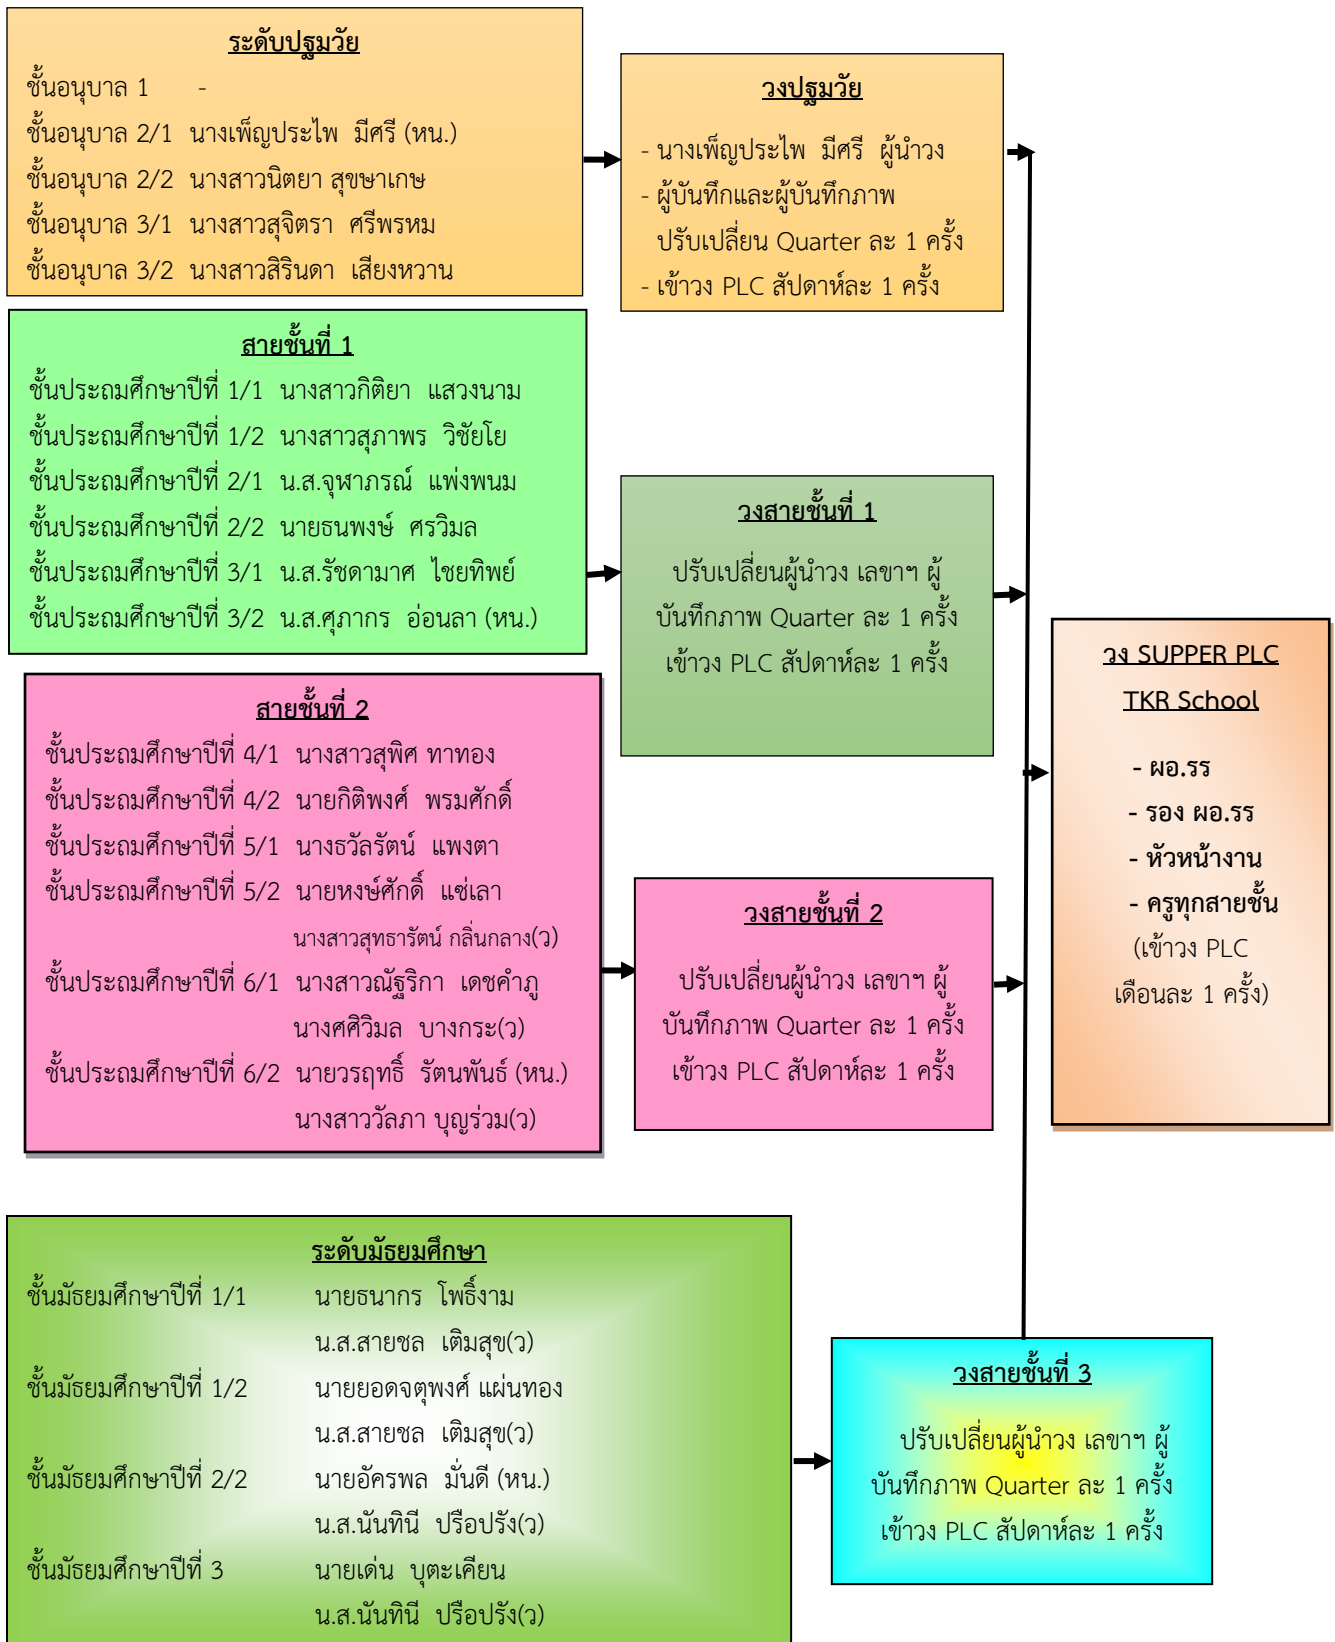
ระดับปฐมวัย

ชั้นอนุบาล 1 -
ชั้นอนุบาล 2/1 นางเพ็ญประไพ มีศรี (หน.)
ชั้นอนุบาล 2/2 นางสาวนิตยา สุขษาเกษ
ชั้นอนุบาล 3/1 นางสาวสุจิตรา ศรีพรหม
ชั้นอนุบาล 3/2 นางสาวสิรินดา เสียงหวาน

วงปฐมวัย

- นางเพ็ญประไพ มีศรี ผู้นำวง
- ผู้บันทึกและผู้บันทึกภาพ ปรับเปลี่ยน Quarter ละ 1 ครั้ง
- เข้าวง PLC สัปดาห์ละ 1 ครั้ง

สายชั้นที่ 1

ชั้นประถมศึกษาปีที่ 1/1 นางสาวกิติยา แสวงนาม
ชั้นประถมศึกษาปีที่ 1/2 นางสาวสุภาพร วิชัยโย
ชั้นประถมศึกษาปีที่ 2/1 น.ส.จุฬาภรณ์ แพ่งพนม
ชั้นประถมศึกษาปีที่ 2/2 นายธนพงษ์ ศรวิมล
ชั้นประถมศึกษาปีที่ 3/1 น.ส.รัชดามาศ ไชยทิพย์
ชั้นประถมศึกษาปีที่ 3/2 น.ส.ศุภากร อ่อนลา (หน.)

วงสายชั้นที่ 1

ปรับเปลี่ยนผู้นำวง เลขาฯ ผู้บันทึกภาพ Quarter ละ 1 ครั้ง เข้าวง PLC สัปดาห์ละ 1 ครั้ง

วง SUPPER PLC
TKR School

- ผอ.รร
- รอง ผอ.รร
- หัวหน้างาน
- ครูทุกสายชั้น
(เข้าวง PLC เดือนละ 1 ครั้ง)

สายชั้นที่ 2

ชั้นประถมศึกษาปีที่ 4/1 นางสาวสุพิศ ทาทอง
ชั้นประถมศึกษาปีที่ 4/2 นายกิติพงศ์ พรมศักดิ์
ชั้นประถมศึกษาปีที่ 5/1 นางธวัลรัตน์ แพงตา
ชั้นประถมศึกษาปีที่ 5/2 นายหงษ์ศักดิ์ แซ่เลา
นางสาวสุทธารัตน์ กลิ่นกลาง(ว)
ชั้นประถมศึกษาปีที่ 6/1 นางสาวณัฐริกา เดชคำภู
นางศศิวิมล บางกระ(ว)
ชั้นประถมศึกษาปีที่ 6/2 นายวรฤทธิ์ รัตนพันธ์ (หน.)
นางสาววัลภา บุญร่วม(ว)

วงสายชั้นที่ 2

ปรับเปลี่ยนผู้นำวง เลขาฯ ผู้บันทึกภาพ Quarter ละ 1 ครั้ง เข้าวง PLC สัปดาห์ละ 1 ครั้ง

ระดับมัธยมศึกษา

ชั้นมัธยมศึกษาปีที่ 1/1 นายธนากร โพธิ์งาม
น.ส.สายชล เติมสุข(ว)
ชั้นมัธยมศึกษาปีที่ 1/2 นายยอดจตุพงศ์ แผ่นทอง
น.ส.สายชล เติมสุข(ว)
ชั้นมัธยมศึกษาปีที่ 2/2 นายอัครพล มั่นดี (หน.)
น.ส.นันทินี ปรือปรัง(ว)
ชั้นมัธยมศึกษาปีที่ 3 นายเด่น บุตะเคียน
น.ส.นันทินี ปรือปรัง(ว)

วงสายชั้นที่ 3

ปรับเปลี่ยนผู้นำวง เลขาฯ ผู้บันทึกภาพ Quarter ละ 1 ครั้ง เข้าวง PLC สัปดาห์ละ 1 ครั้ง